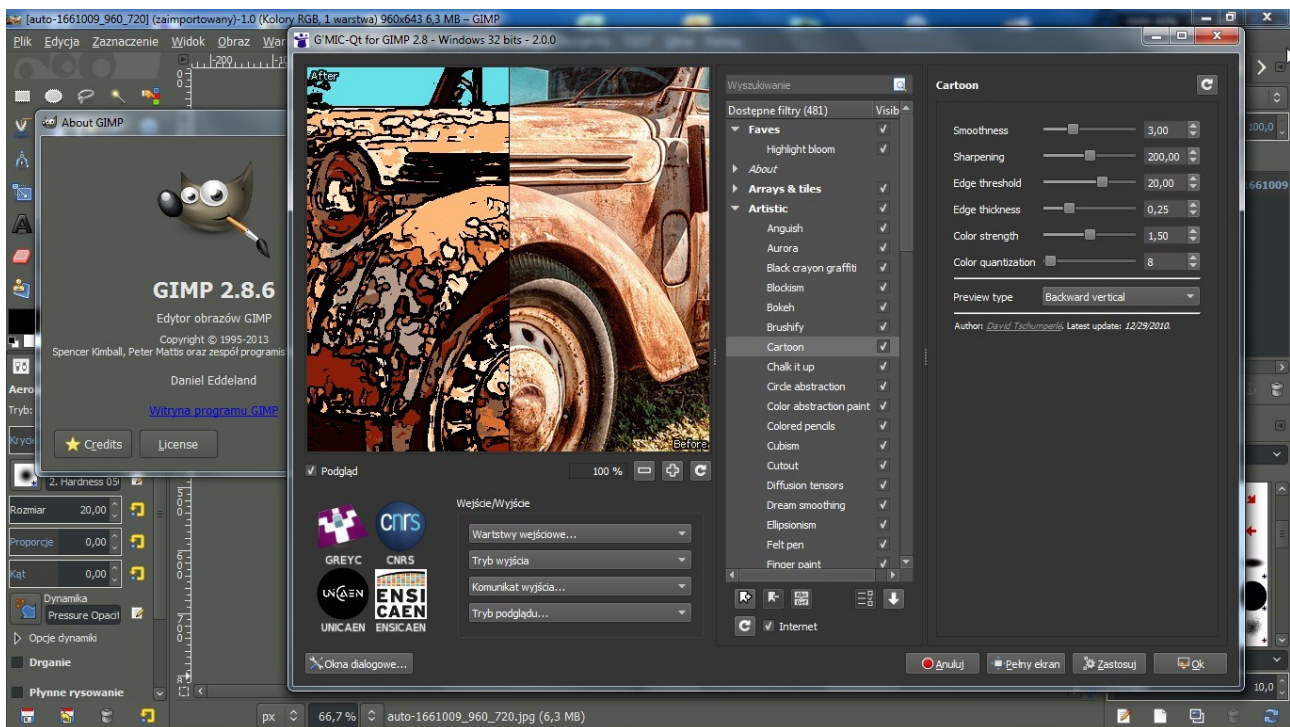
[auto-1661009_960_720] (zaimportowany)-1.0 (Kolory RGB, 1 warstwa) 960x643 6,3 MB – GIMP

Plik Edycja Zaznaczenie Widok Obraz War

G'MIC-Qt for GIMP 2.8 - Windows 32 bits - 2.0.0

About GIMP

GIMP 2.8.6
Edytor obrazów GIMP
Copyright © 1995-2013
Spencer Kimball, Peter Mattis oraz zespół programis
Daniel Eddeland
Witryna programu GIMP

Credits
License

After
Before

Podgląd
100 %

GREYC CNRS
UNICAEN ENSICAEN

Wejście/Wyjście
Wartstwy wejściowe...
Tryb wyjścia
Komunikat wyjścia...
Tryb podglądu...

Okna dialogowe...

Wyszukiwanie
Dostępne filtry (481) Visib
Faves
Highlight bloom
About
Arrays & tiles
Artistic
Anguish
Aurora
Black crayon graffiti
Blockism
Bokeh
Brushify
Cartoon
Chalk it up
Circle abstraction
Color abstraction paint
Colored pencils
Cubism
Cutout
Diffusion tensors
Dream smoothing
Ellipsionism
Felt pen
Finger paint

Internet

Cartoon
Smoothness 3,00
Sharpening 200,00
Edge threshold 20,00
Edge thickness 0,25
Color strength 1,50
Color quantization 8
Preview type Backward vertical
Author: David Tschumperlé. Latest update: 12/29/2010.

Anuluj
Pełny ekran
Zastosuj
Ok

2. Hardness 050
Rozmiar 20,00
Proporcje 0,00
Kąt 0,00
Dynamika
Pressure Opaci
Opcje dynamiki
Drganie
Płynne rysowanie
Aero
Tryb:
Krycie

100,0
1661009
10,0

px 66,7 % auto-1661009_960_720.jpg (6,3 MB)